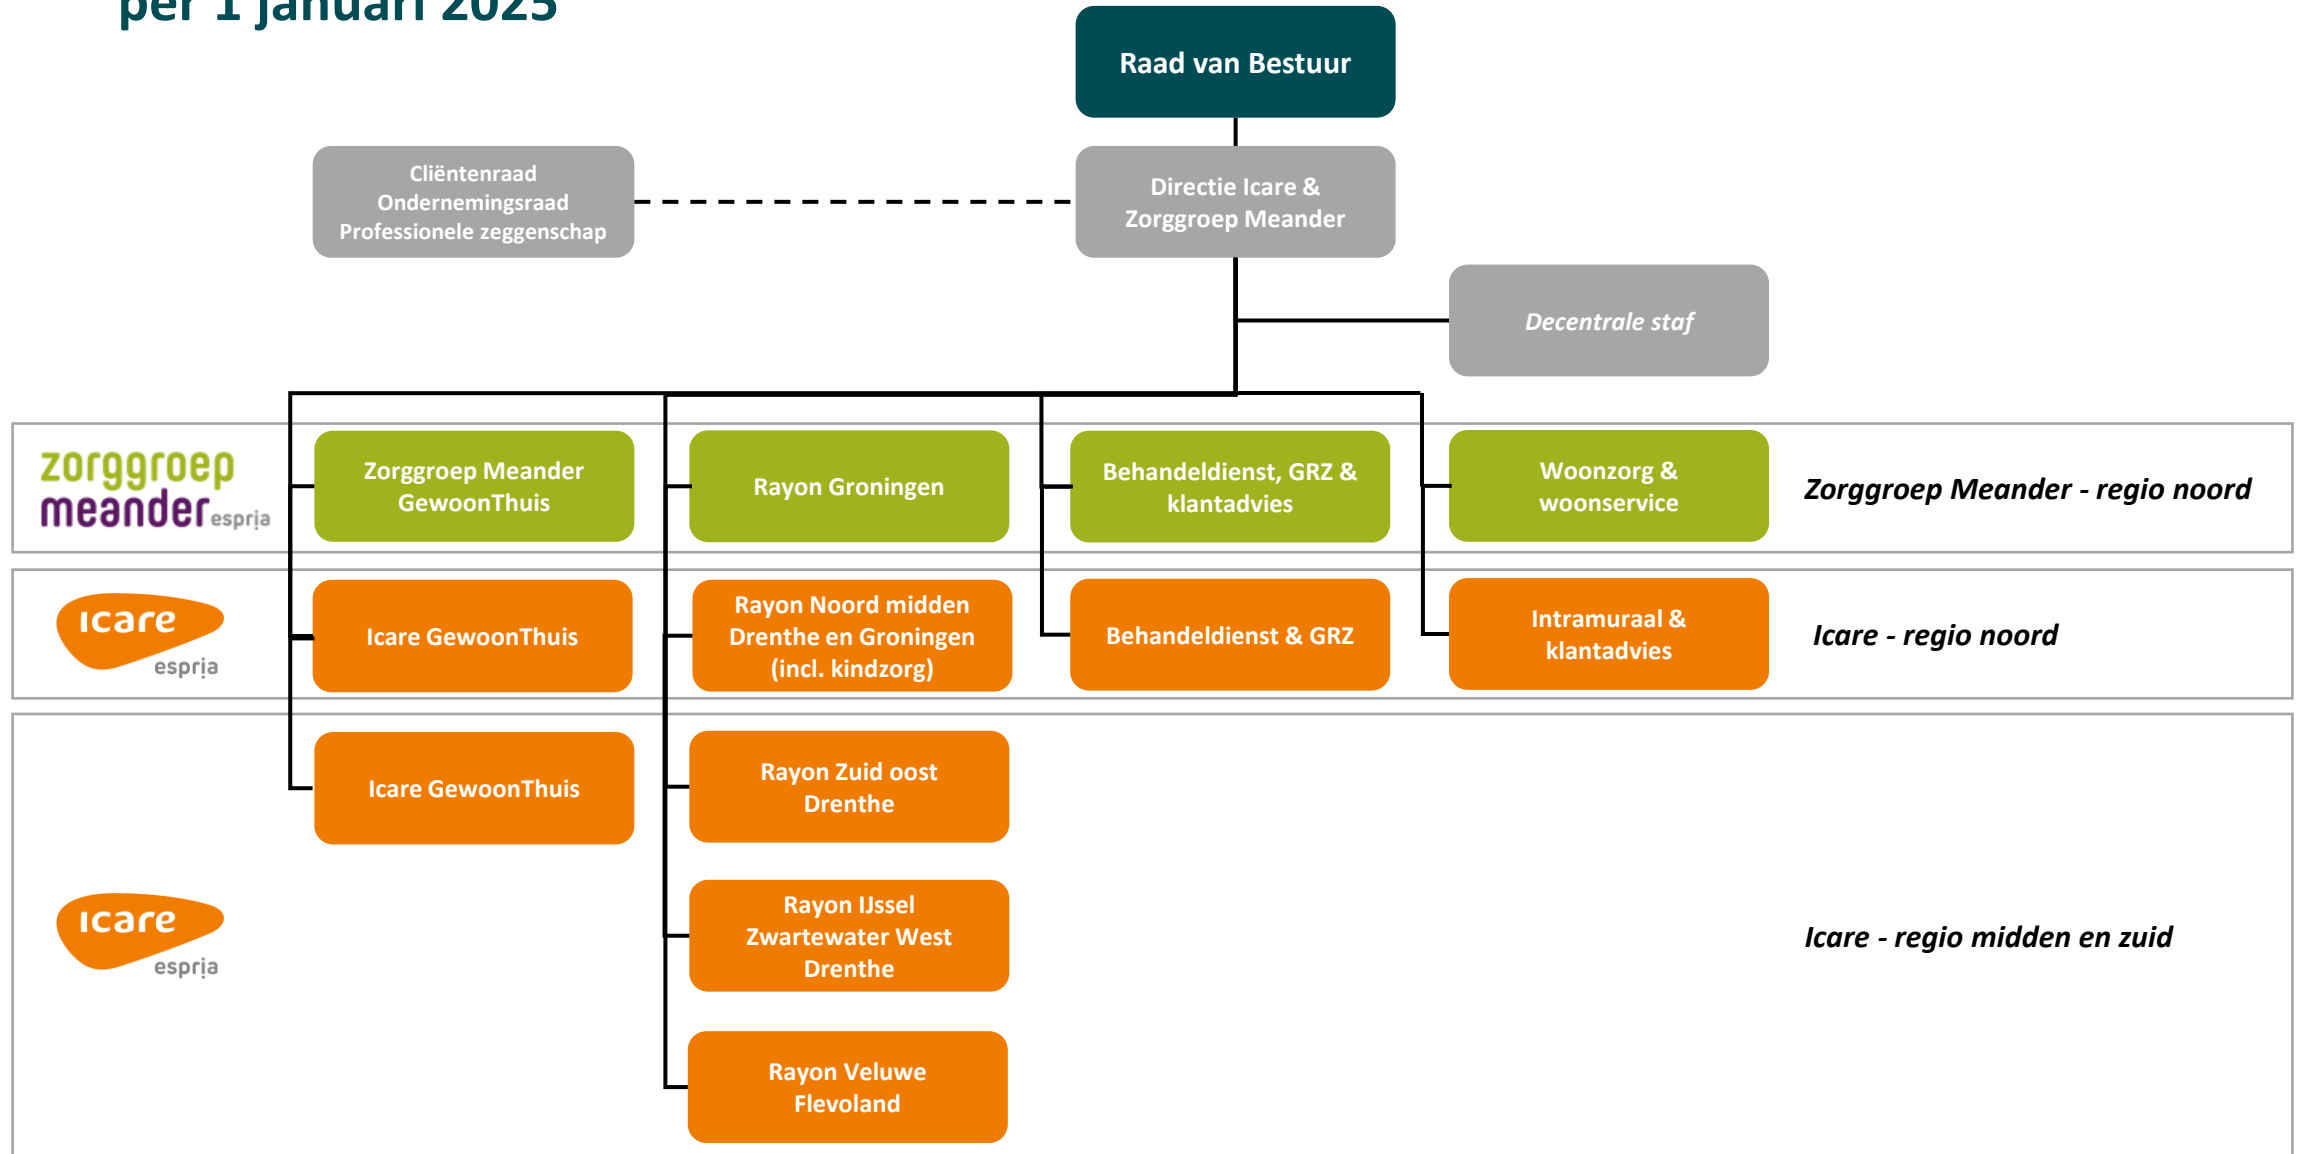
per 1 januari 2023

Raad van Bestuur

Cliëntenraad
Ondernemingsraad
Professionele zeggenschap

Directie Icare & Zorggroep Meander

Decentrale staf

zorggroep meander espria

Zorggroep Meander GewoonThuis

Rayon Groningen

Behandeldienst, GRZ & klantadvies

Woonzorg & woonservice

Zorggroep Meander - regio noord

Icare espria

Icare GewoonThuis

Rayon Noord midden Drenthe en Groningen (incl. kindzorg)

Behandeldienst & GRZ

Intramuraal & klantadvies

Icare - regio noord

Icare GewoonThuis

Rayon Zuid oost Drenthe

Icare espria

Rayon IJssel Zwartewater West Drenthe

Icare - regio midden en zuid

Rayon Veluwe Flevoland